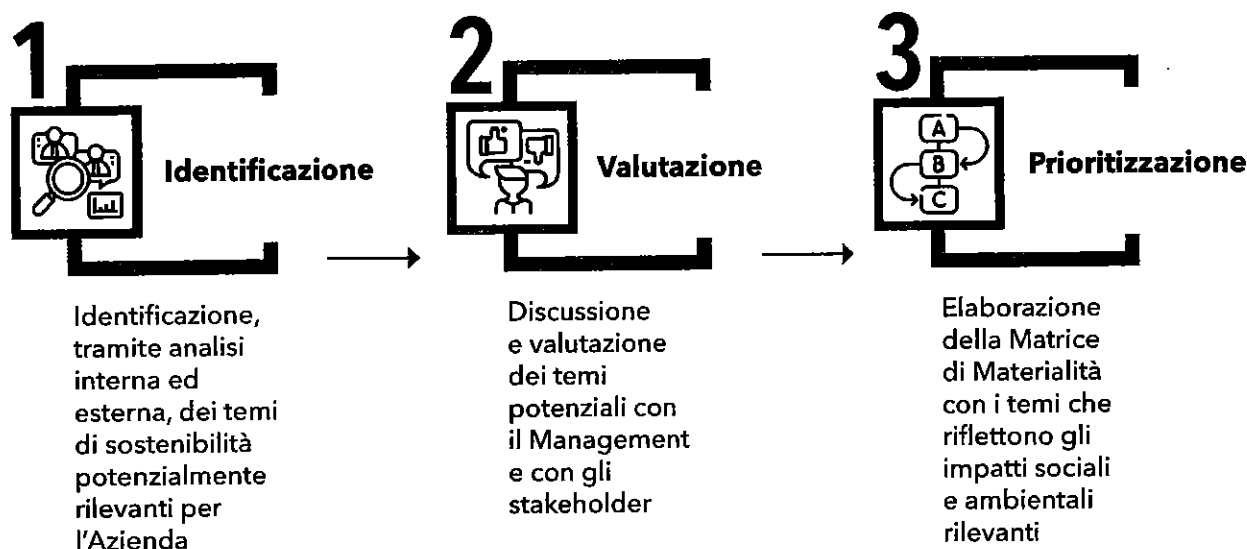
1

Identificazione

Identificazione, tramite analisi interna ed esterna, dei temi di sostenibilità potenzialmente rilevanti per l'Azienda

2

Valutazione

Discussione e valutazione dei temi potenziali con il Management e con gli stakeholder

3

A
B
C

Prioritizzazione

Elaborazione della Matrice di Materialità con i temi che riflettono gli impatti sociali e ambientali rilevanti